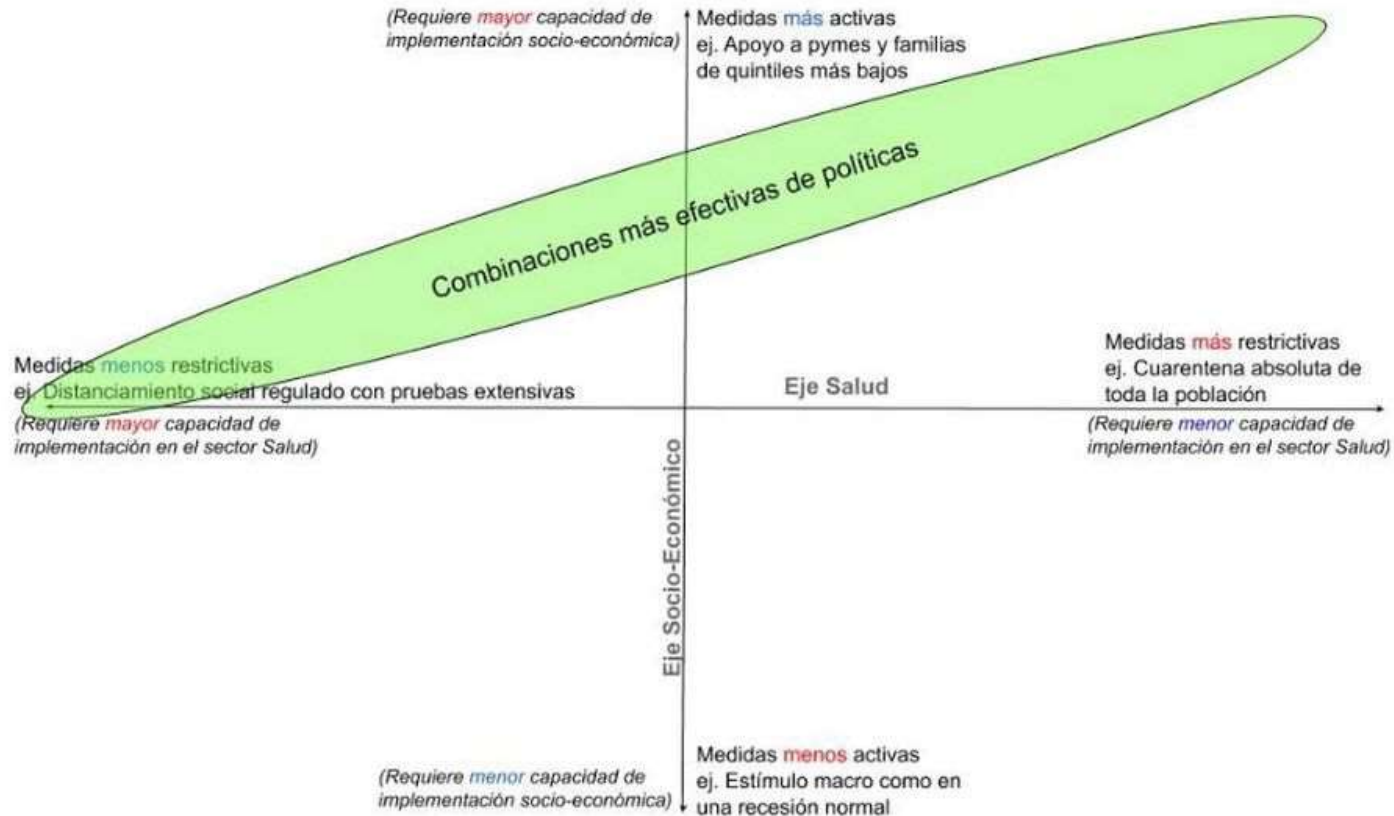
(Requiere mayor capacidad de implementación socio-económica)

Medidas más activas
ej. Apoyo a pymes y familias de quintiles más bajos

Combinaciones más efectivas de políticas

Medidas menos restrictivas
ej. Distanciamiento social regulado con pruebas extensivas

(Requiere mayor capacidad de implementación en el sector Salud)

Eje Salud

Medidas más restrictivas
ej. Cuarentena absoluta de toda la población

(Requiere menor capacidad de implementación en el sector Salud)

Eje Socio-Económico

(Requiere menor capacidad de implementación socio-económica)

Medidas menos activas
ej. Estímulo macro como en una recesión normal